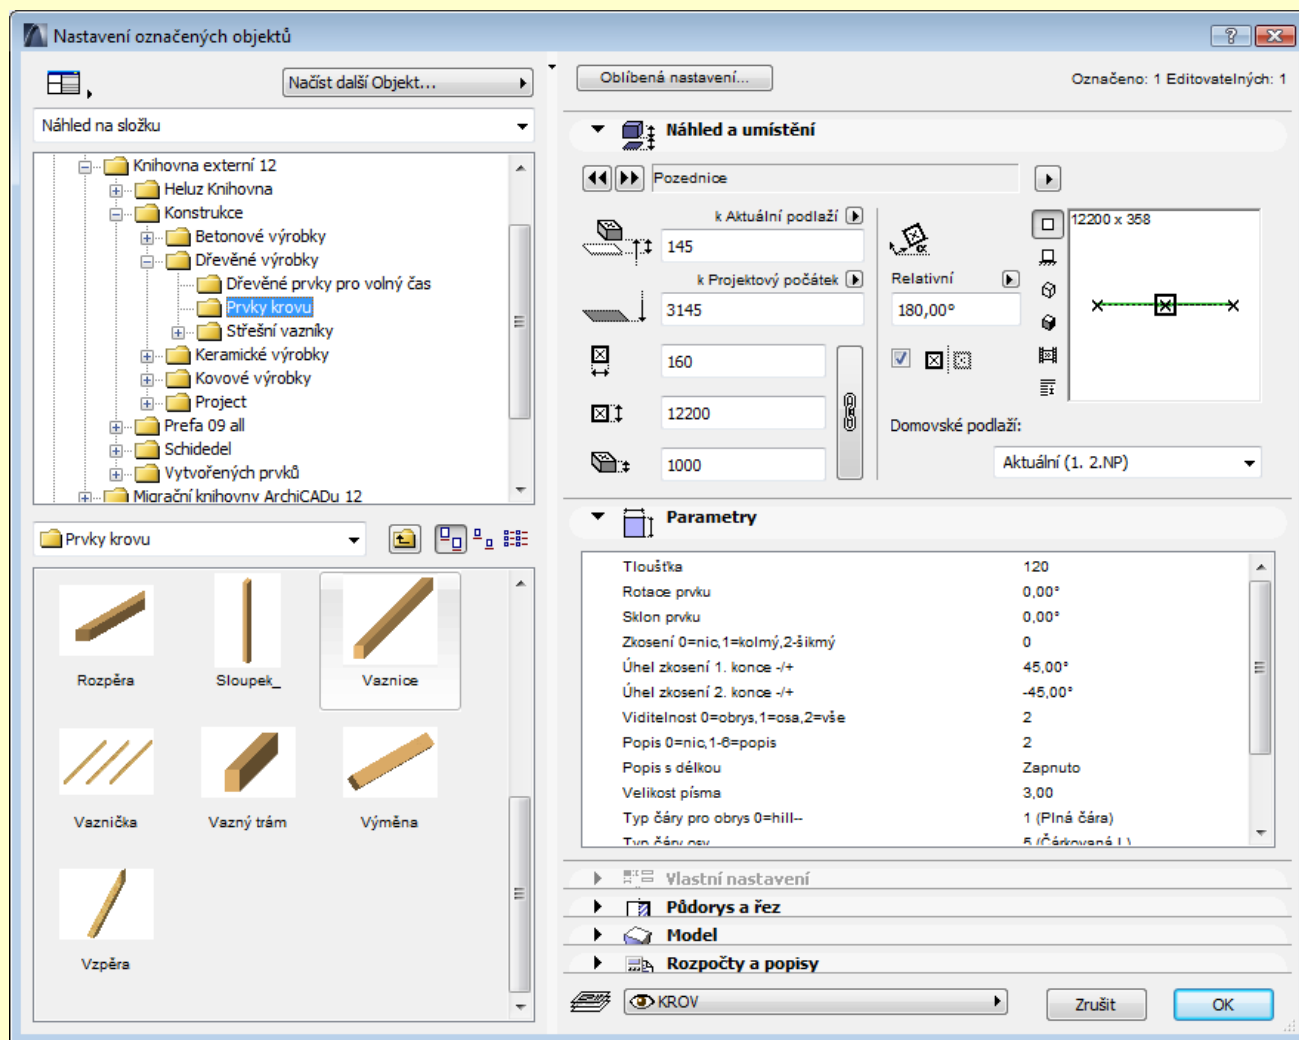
Nastavení označených objektů

Načíst další Objekt...

Náhled na složku

Knihovna externí 12
Heluz Knihovna
Konstrukce
Betonové výrobky
Dřevěné výrobky
Dřevěné prvky pro volný čas
Prvky krovu
Střešní vazníky
Keramické výrobky
Kovové výrobky
Project
Prefa 09 all
Schidedel
Vytvořených prvků
Migrační knihovny ArchiCADu 12

Prvky krovu

Rozpěra
Sloupek_
Vaznice
Vaznička
Vazný trám
Výměna
Vzpěra

Oblíbená nastavení...

Označeno: 1 Editovatelných: 1

Náhled a umístění

Pozednice

k Aktuální podlaží
145
k Projektový počátek
3145
160
12200
1000

Relativní
180,00°

12200 x 358

Domovské podlaží:
Aktuální (1. 2.NP)

Parametry

| | |
|---|---|
| Tloušťka | 120 |
| Rotace prvku | 0,00° |
| Sklon prvku | 0,00° |
| Zkosení 0=nic,1=kolmý,2-šikmý | 0 |
| Úhel zkosení 1. konce -/+ | 45,00° |
| Úhel zkosení 2. konce -/+ | -45,00° |
| Viditelnost 0=obrys,1=osa,2=vše | 2 |
| Popis 0=nic,1-6=popis | 2 |
| Popis s délkou | Zapnuto |
| Velikost písma | 3,00 |
| Typ čáry pro obrys 0=hill-- | 1 (Plná čára) |
| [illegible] | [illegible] |

Vlastní nastavení
Půdorys a řez
Model
Rozpočty a popisy

KROV

Zrušit
OK